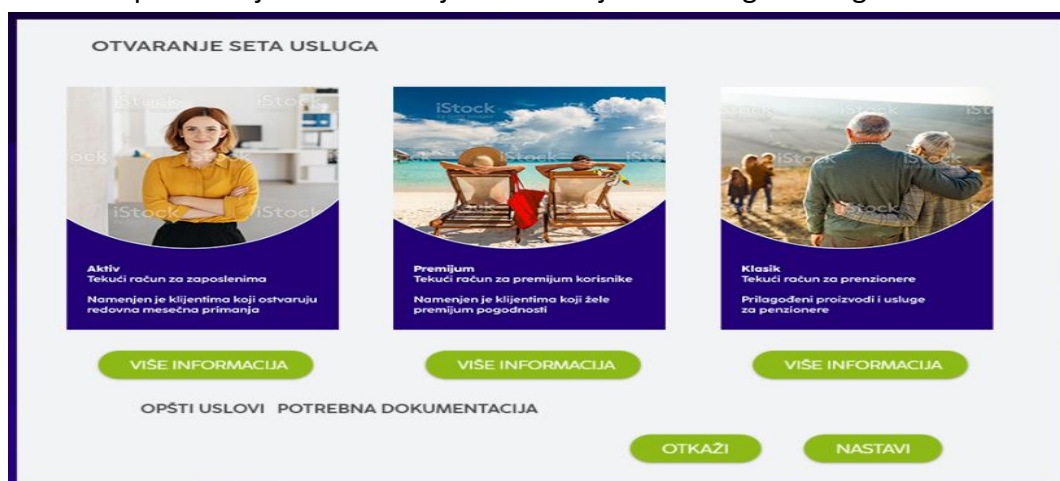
OTVARANJE SETA USLUGA

iStock

Aktiv
Tekući račun za zaposlenima

Namenjen je klijentima koji ostvaruju redovna mesečna primanja

VIŠE INFORMACIJA

iStock

Premijum
Tekući račun za premijum korisnike

Namenjen je klijentima koji žele premijum pogodnosti

VIŠE INFORMACIJA

iStock

Klasik
Tekući račun za prenzionere

Prilagođeni proizvodi i usluge za penzionere

VIŠE INFORMACIJA

OPŠTI USLOVI POTREBNA DOKUMENTACIJA

OTKAŽI

NASTAVI